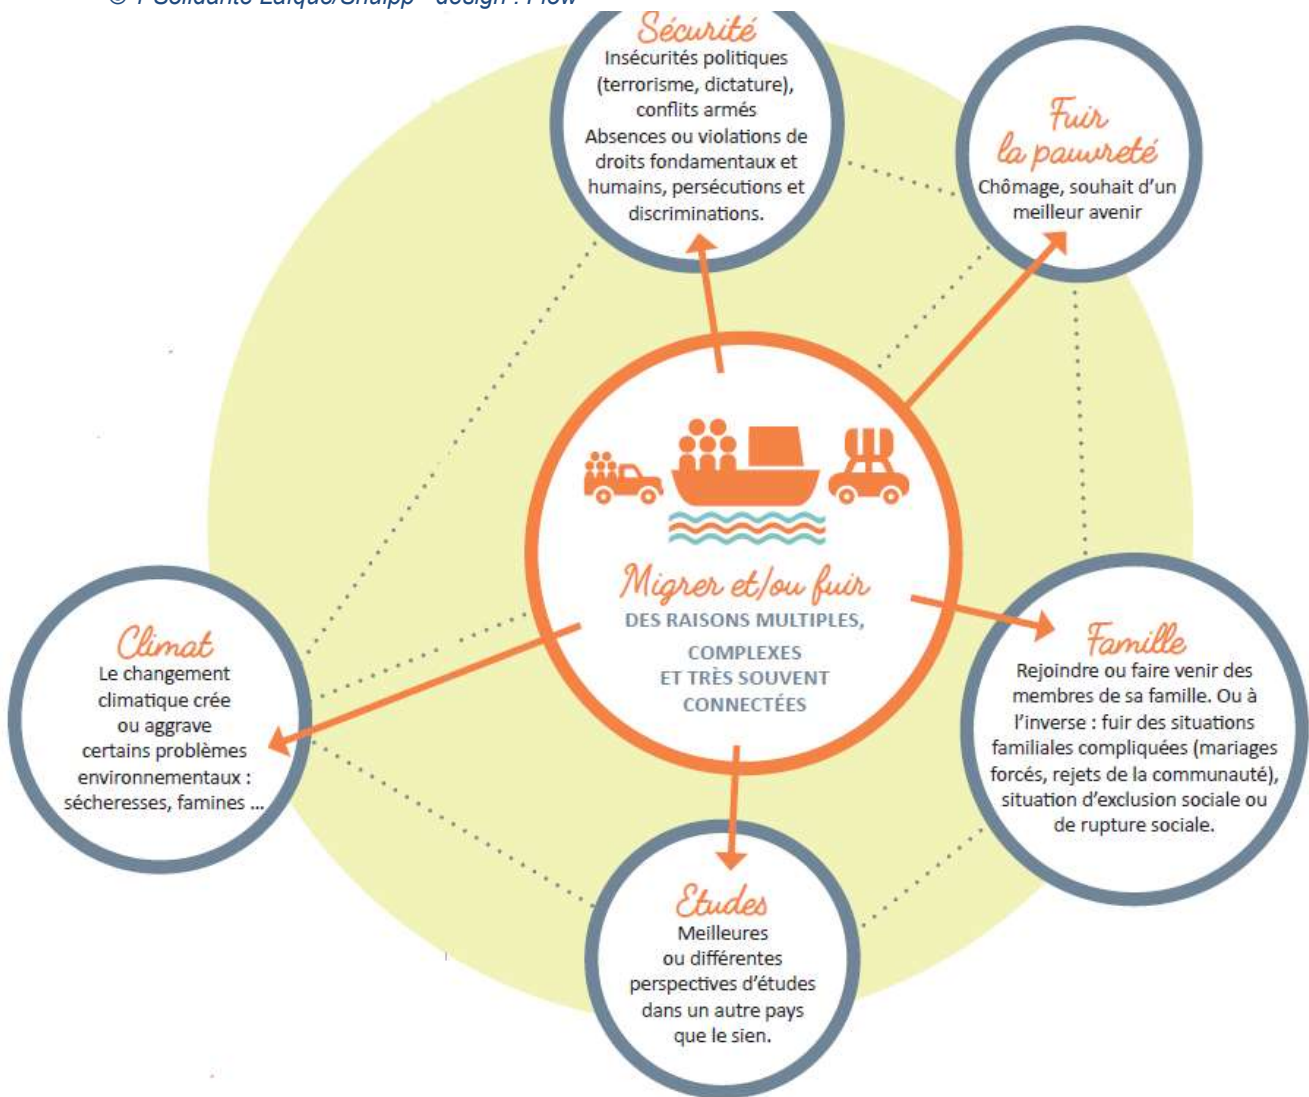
© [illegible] Solidarité Laïque/Snuipp - design : Flow

Sécurité
Insécurités politiques (terrorisme, dictature), conflits armés
Absences ou violations de droits fondamentaux et humains, persécutions et discriminations.

Fuir la pauvreté
Chômage, souhait d'un meilleur avenir

Migrer et/ou fuir
DES RAISONS MULTIPLES, COMPLEXES ET TRÈS SOUVENT CONNECTÉES

Climat
Le changement climatique crée ou aggrave certains problèmes environnementaux : sécheresses, famines ...

Famille
Rejoindre ou faire venir des membres de sa famille. Ou à l'inverse : fuir des situations familiales compliquées (mariages forcés, rejets de la communauté), situation d'exclusion sociale ou de rupture sociale.

Etudes
Meilleures ou différentes perspectives d'études dans un autre pays que le sien.